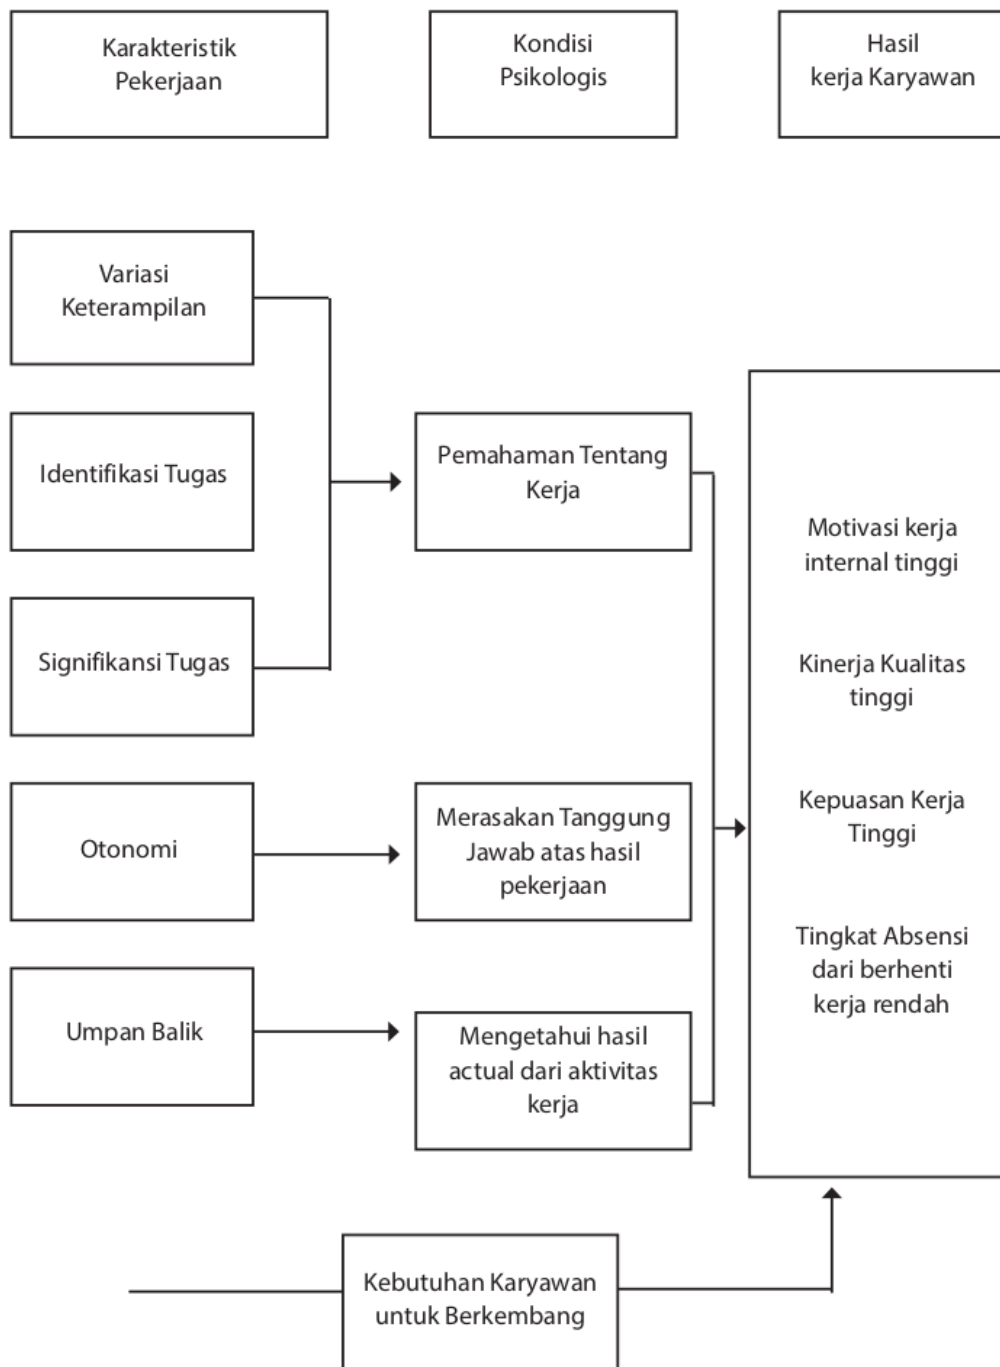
Karakteristik Pekerjaan

Kondisi Psikologis

Hasil kerja Karyawan

Variasi Keterampilan

Identifikasi Tugas

Signifikansi Tugas

Pemahaman Tentang Kerja

Motivasi kerja internal tinggi

Kinerja Kualitas tinggi

Kepuasan Kerja Tinggi

Tingkat Absensi dari berhenti kerja rendah

Otonomi

Merasakan Tanggung Jawab atas hasil pekerjaan

Umpan Balik

Mengetahui hasil actual dari aktivitas kerja

Kebutuhan Karyawan untuk Berkembang